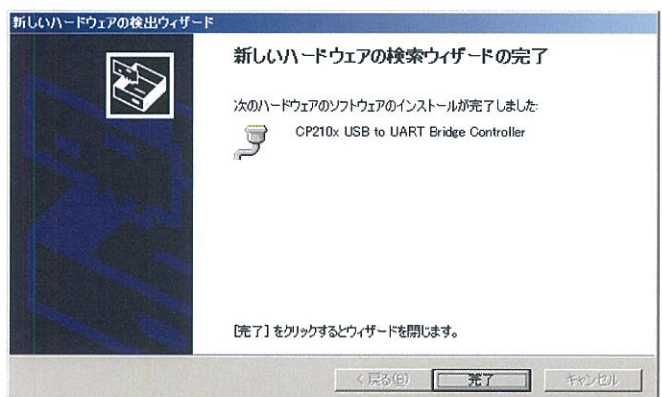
新しいハードウェアの検出ウィザード

新しいハードウェアの検索ウィザードの完了

次のハードウェアのソフトウェアのインストールが完了しました:

CP210x USB to UART Bridge Controller

[完了] をクリックするとウィザードを閉じます。

< 戻る(B)

完了

キャンセル